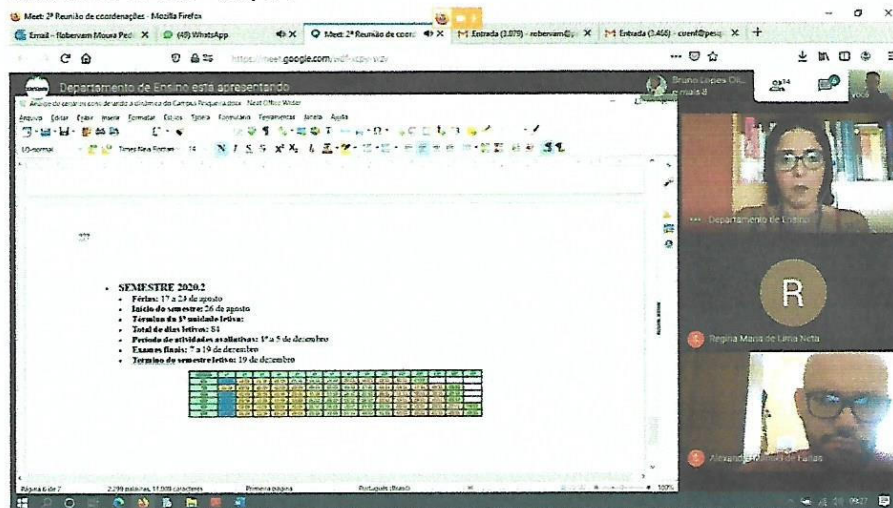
Meet: 2ª Reunião de coordenações - Mozilla Firefox

Email - Robervam Moura Ped ×
(49) WhatsApp
Meet: 2ª Reunião de coorc ×
Entrada (2.079) - robervam@ ×
Entrada (3.466) - cuent@pesq ×
+

https://meet.google.com/

Departamento de Ensino está apresentando

Bruno Lopes Oli... e mais 8

Você

Análise de cenários com o de acordo à dinâmica do Campus Pirapora.docx - Neat Office Writer

Arquivo Editar Exibir Inserir Formatar Estilos Tabela Formulário Ferramentas Janela Ajuda

Times New Roman 14

• SEMESTRE 2020.2
• Férias: 17 a 23 de agosto
• Início do semestre: 26 de agosto
• Término da 1ª unidade letiva:
• Total de dias letivos: 84
• Período de atividades avaliativas: 1º a 5 de dezembro
• Exames finais: 7 a 19 de dezembro
• Término do semestre letivo: 19 de dezembro

Departamento de Ensino

R

Regina Maria de Lima Neta

Alexandre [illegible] de Farias

Página 6 de 7 2.299 palavras, 11.008 caracteres Primeira página Português (Brasil) 100%

09:27